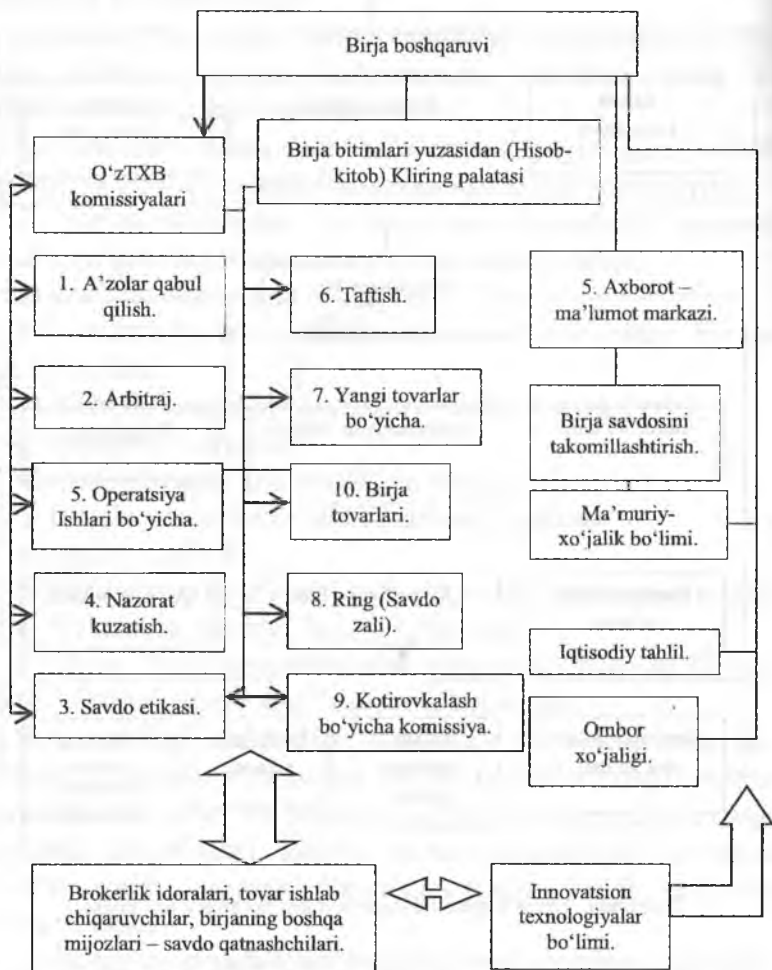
Birja boshqaruvi

O‘zTXB komissiyalari

Birja bitimlari yuzasidan (Hisob-kitob) Kliring palatasi

1. A’zolar qabul qilish.

6. Taftish.

5. Axborot – ma’lumot markazi.

2. Arbitraj.

7. Yangi tovarlar bo‘yicha.

Birja savdosini takomillashtirish.

5. Operatsiya Ishlari bo‘yicha.

10. Birja tovarlari.

Ma’muriy-xo‘jalik bo‘limi.

4. Nazorat kuzatish.

8. Ring (Savdo zali).

Iqtisodiy tahlil.

3. Savdo etikasi.

9. Kotirovkalash bo‘yicha komissiya.

Ombor xo‘jaligi.

Brokerlik idoralari, tovar ishlab chiqaruvchilar, birjaning boshqa mijozlari – savdo qatnashchilari.

Innovatsion texnologiyalar bo‘limi.